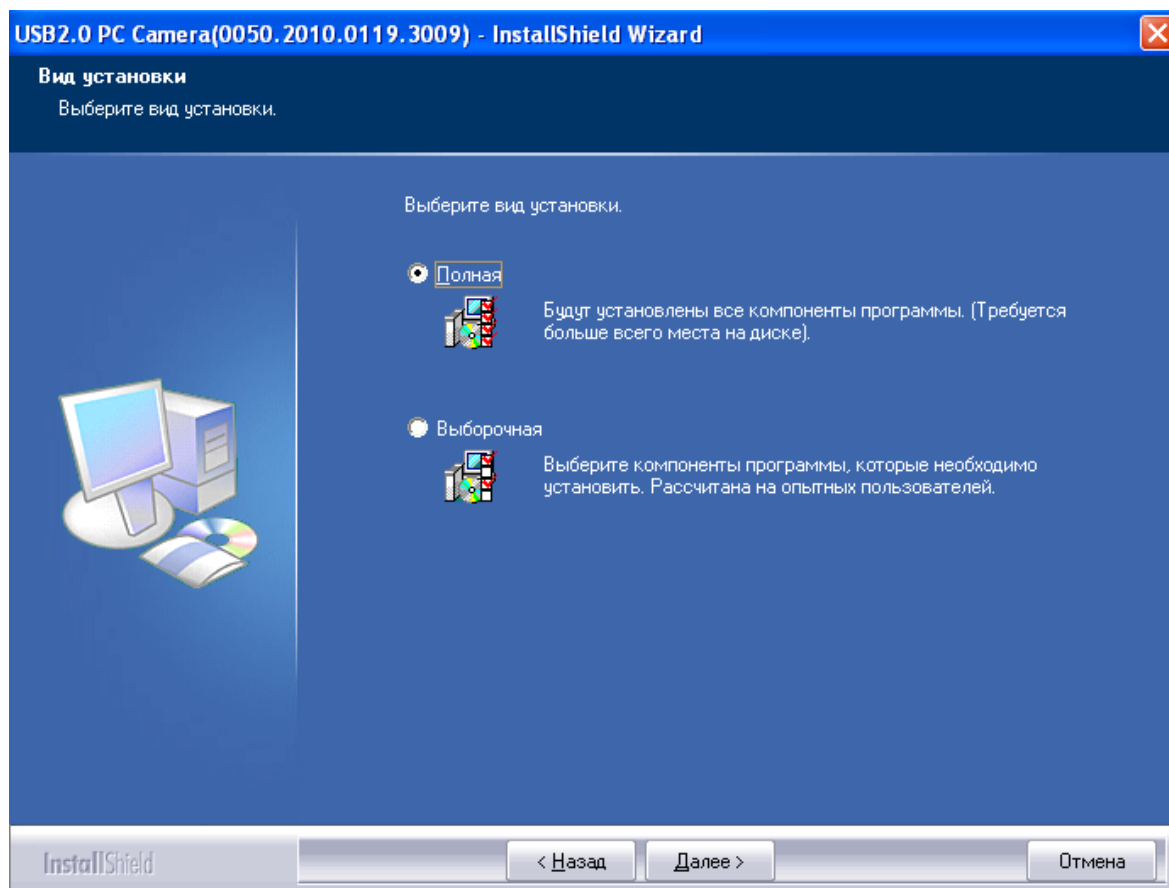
USB2.0 PC Camera(0050.2010.0119.3009) - InstallShield Wizard

Вид установки
Выберите вид установки.

Выберите вид установки.

Полная
Будут установлены все компоненты программы. (Требуется больше всего места на диске).

Выборочная
Выберите компоненты программы, которые необходимо установить. Рассчитана на опытных пользователей.

InstallShield

< Назад

Далее >

Отмена